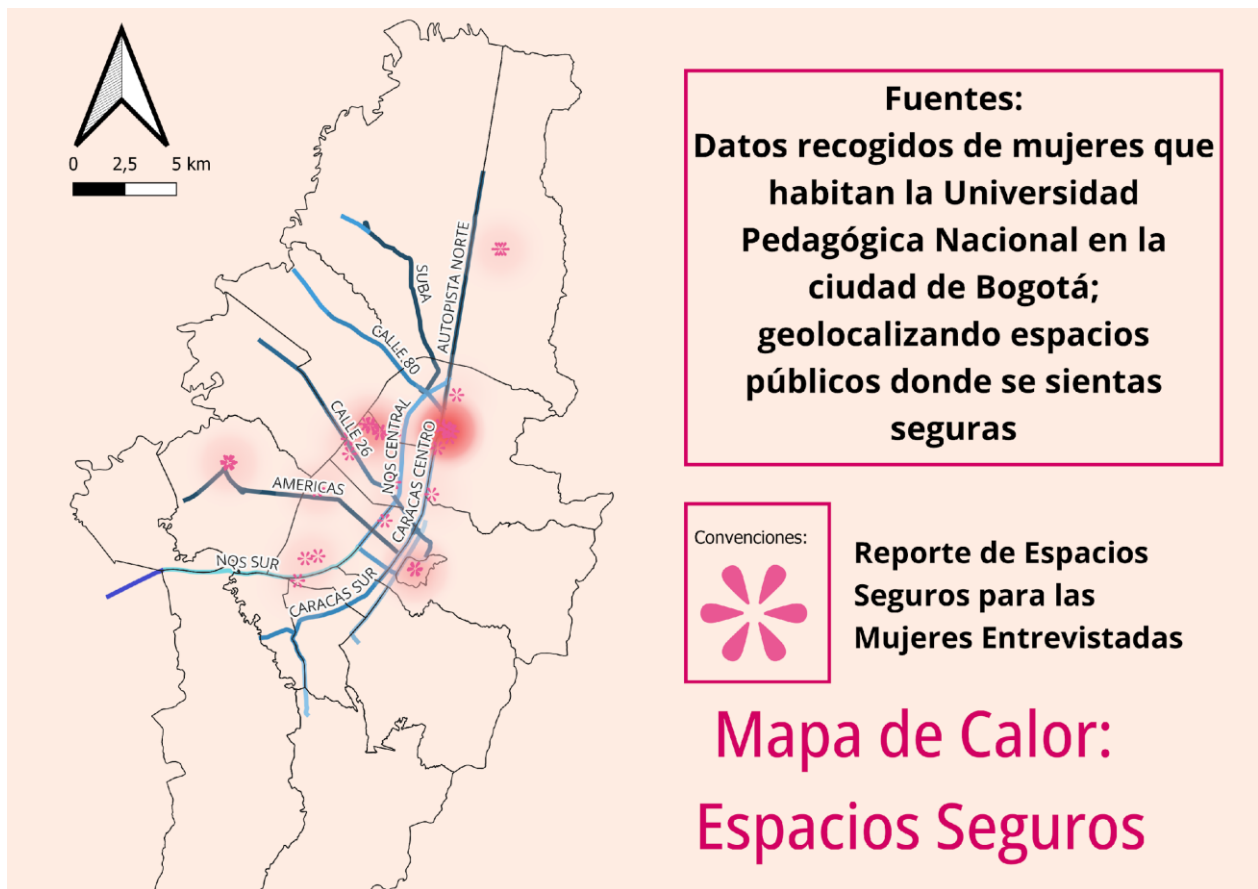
0 2,5 5 km

SUBA
AUTOPISTA NORTE
CALLE 80
CALLE 26
NQS CENTRAL
CARACAS CENTRO
AMERICAS
NQS SUR
CARACAS SUR

Fuentes:
Datos recogidos de mujeres que habitan la Universidad Pedagógica Nacional en la ciudad de Bogotá; geolocalizando espacios públicos donde se sientas seguras

Convenciones:

Reporte de Espacios Seguros para las Mujeres Entrevistadas

Mapa de Calor: Espacios Seguros